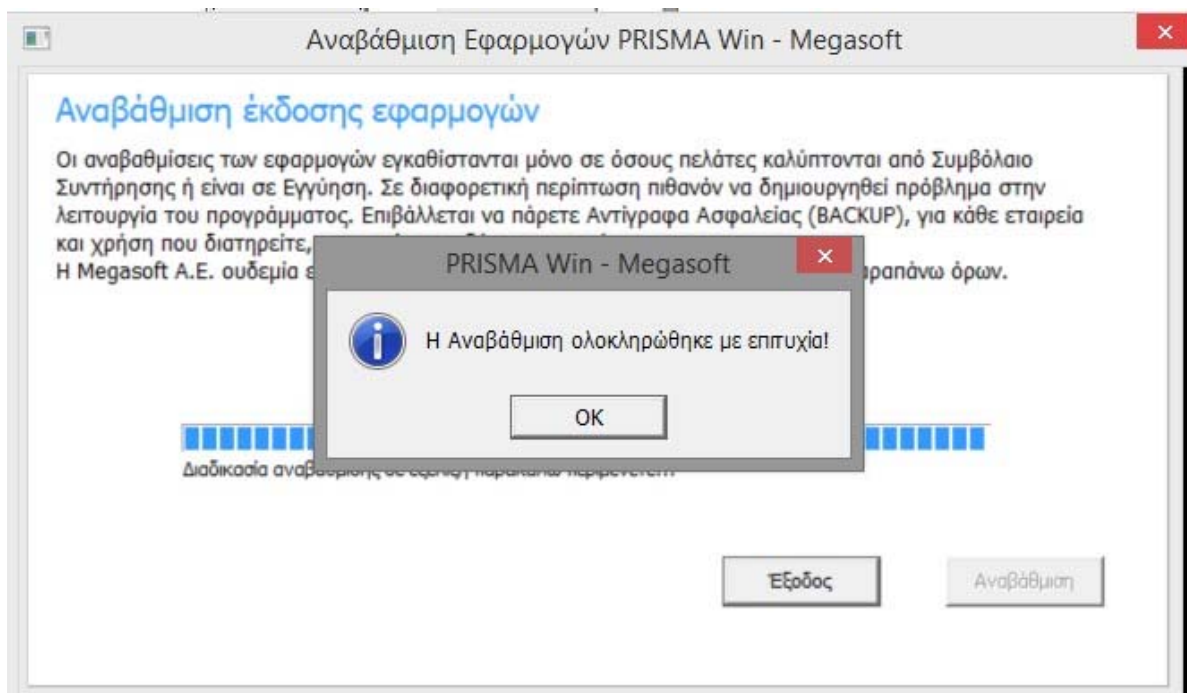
Αναβάθμιση Εφαρμογών PRISMA Win - Megasoft

Αναβάθμιση έκδοσης εφαρμογών

Οι αναβαθμίσεις των εφαρμογών εγκαθίστανται μόνο σε όσους πελάτες καλύπτονται από Συμβόλαιο Συντήρησης ή είναι σε Εγγύηση. Σε διαφορετική περίπτωση πιθανόν να δημιουργηθεί πρόβλημα στην λειτουργία του προγράμματος. Επιβάλλεται να πάρετε Αντίγραφα Ασφαλείας (BACKUP), για κάθε εταιρεία και χρήση που διατηρείτε, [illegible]
Η Megasoft A.E. ουδεμία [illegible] παραπάνω όρων.

PRISMA Win - Megasoft

Η Αναβάθμιση ολοκληρώθηκε με επιτυχία!

OK

Διαδικασία αναβ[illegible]

Έξοδος

Αναβάθμιση